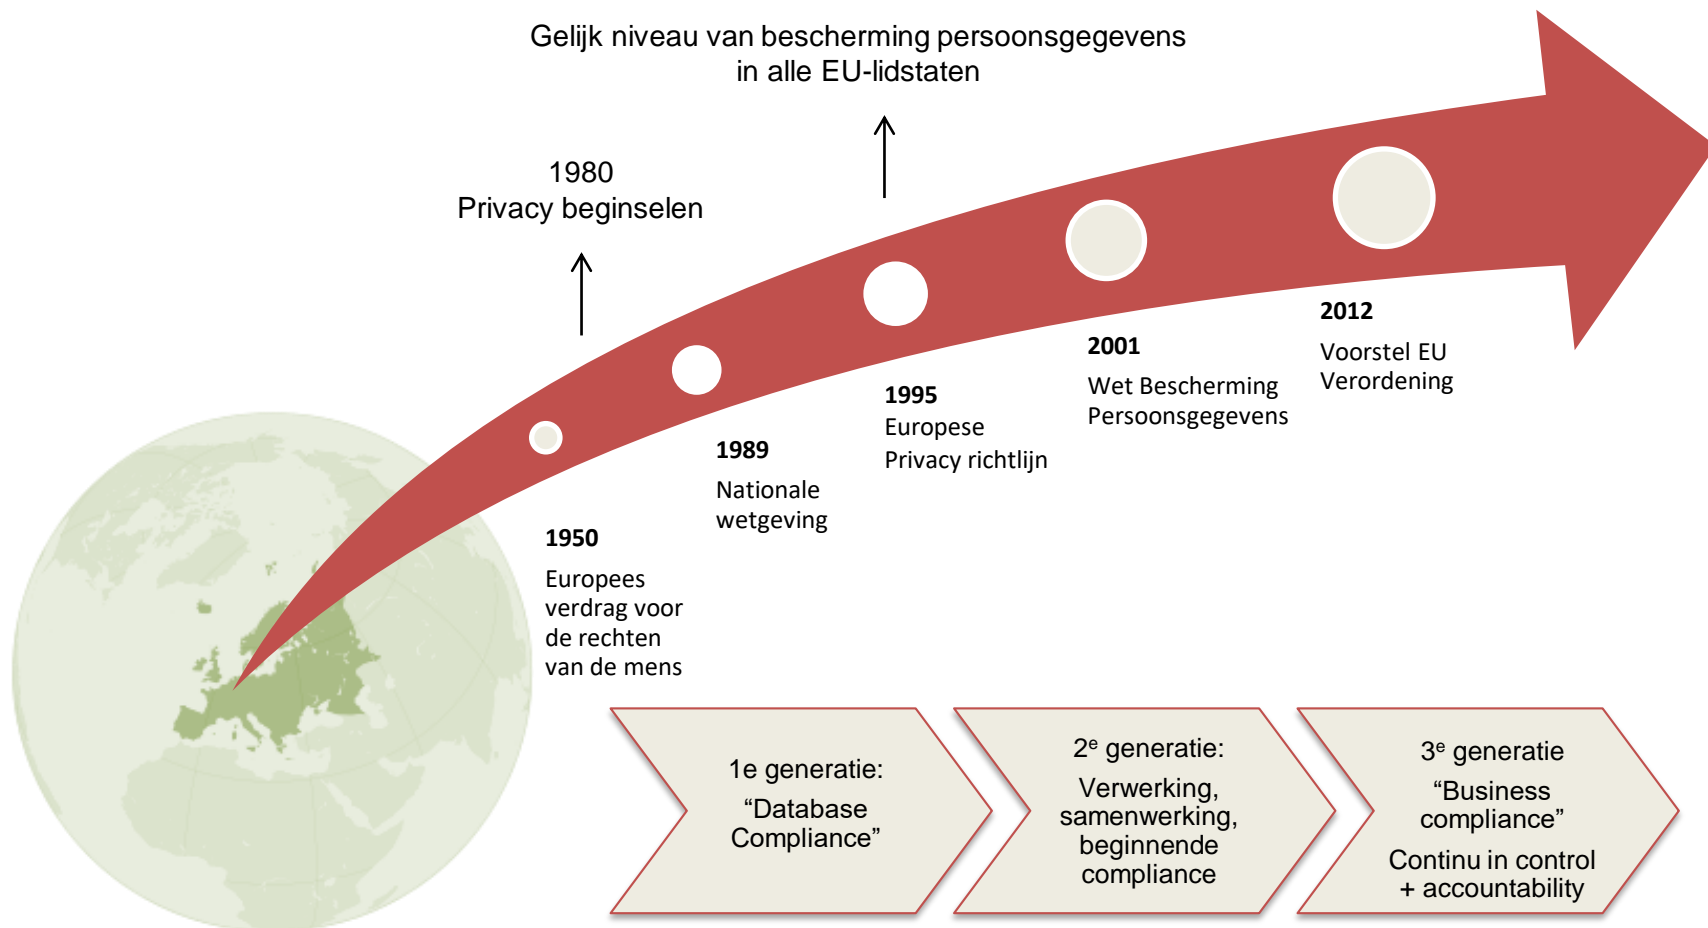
Gelijk niveau van bescherming persoonsgegevens in alle EU-lidstaten

1980
Privacy beginselen

1950
Europees verdrag voor de rechten van de mens

1989
Nationale wetgeving

1995
Europese Privacy richtlijn

2001
Wet Bescherming Persoonsgegevens

2012
Voorstel EU Verordening

1e generatie:
“Database Compliance”

2$^{e}$ generatie:
Verwerking, samenwerking, beginnende compliance

3$^{e}$ generatie
“Business compliance”
Continu in control + accountability